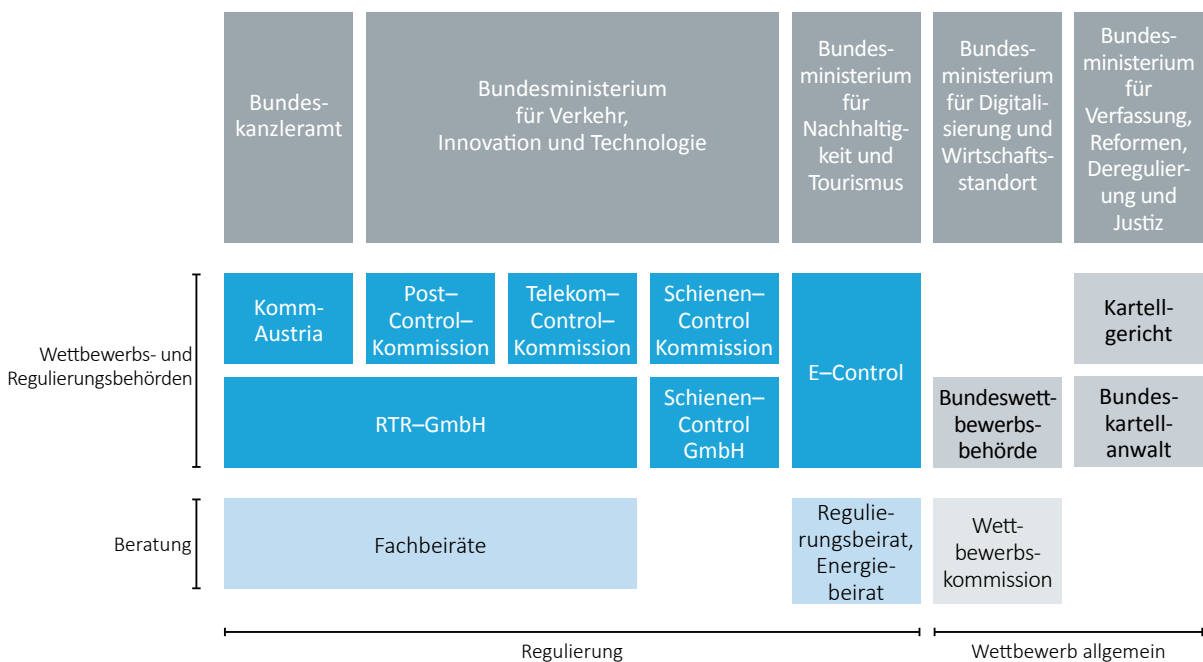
Bundeskanzleramt

Bundesministerium für Verkehr, Innovation und Technologie

Bundesministerium für Nachhaltigkeit und Tourismus

Bundesministerium für Digitalisierung und Wirtschaftsstandort

Bundesministerium für Verfassung, Reformen, Deregulierung und Justiz

Wettbewerbs- und Regulierungsbehörden

Komm-Austria

Post–Control–Kommission

Telekom–Control–Kommission

Schienen–Control Kommission

E–Control

Kartellgericht

RTR–GmbH

Schienen–Control GmbH

Bundeswettbewerbsbehörde

Bundeskartellanwalt

Beratung

Fachbeiräte

Regulierungsbeirat, Energiebeirat

Wettbewerbskommission

Regulierung

Wettbewerb allgemein